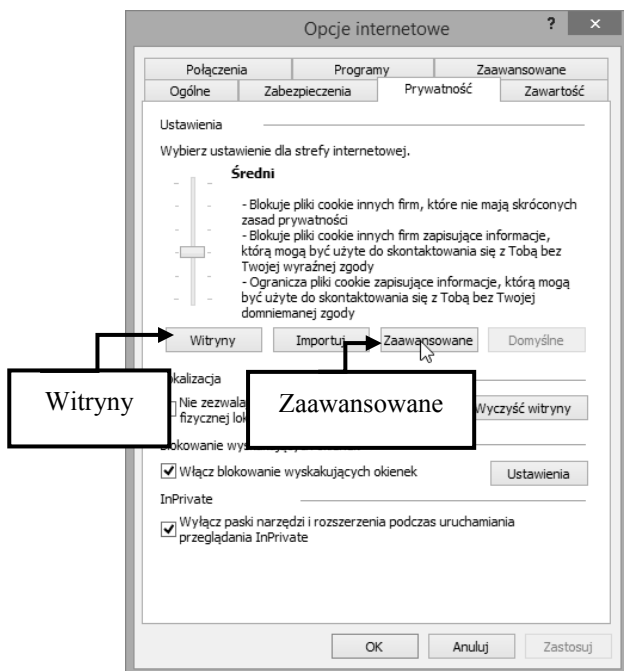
Opcje internetowe

?

×

Połączenia

Programy

Zaawansowane

Ogólne

Zabezpieczenia

Prywatność

Zawartość

Ustawienia

Wybierz ustawienie dla strefy internetowej.

Średni

- Blokuje pliki cookie innych firm, które nie mają skróconych zasad prywatności
- Blokuje pliki cookie innych firm zapisujące informacje, którą mogą być użyte do skontaktowania się z Tobą bez Twojej wyraźnej zgody
- Ogranicza pliki cookie zapisujące informacje, którą mogą być użyte do skontaktowania się z Tobą bez Twojej domniemanej zgody

Witryny

Importuj

Zaawansowane

Domyślne

Witryny

Zaawansowane

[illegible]kalizacja

Nie zezwala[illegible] fizycznej lok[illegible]

Wyczyść witryny

Blokowanie wy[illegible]

Włącz blokowanie wyskakujących okienek

Ustawienia

InPrivate

Wyłącz paski narzędzi i rozszerzenia podczas uruchamiania przeglądania InPrivate

OK

Anuluj

Zastosuj